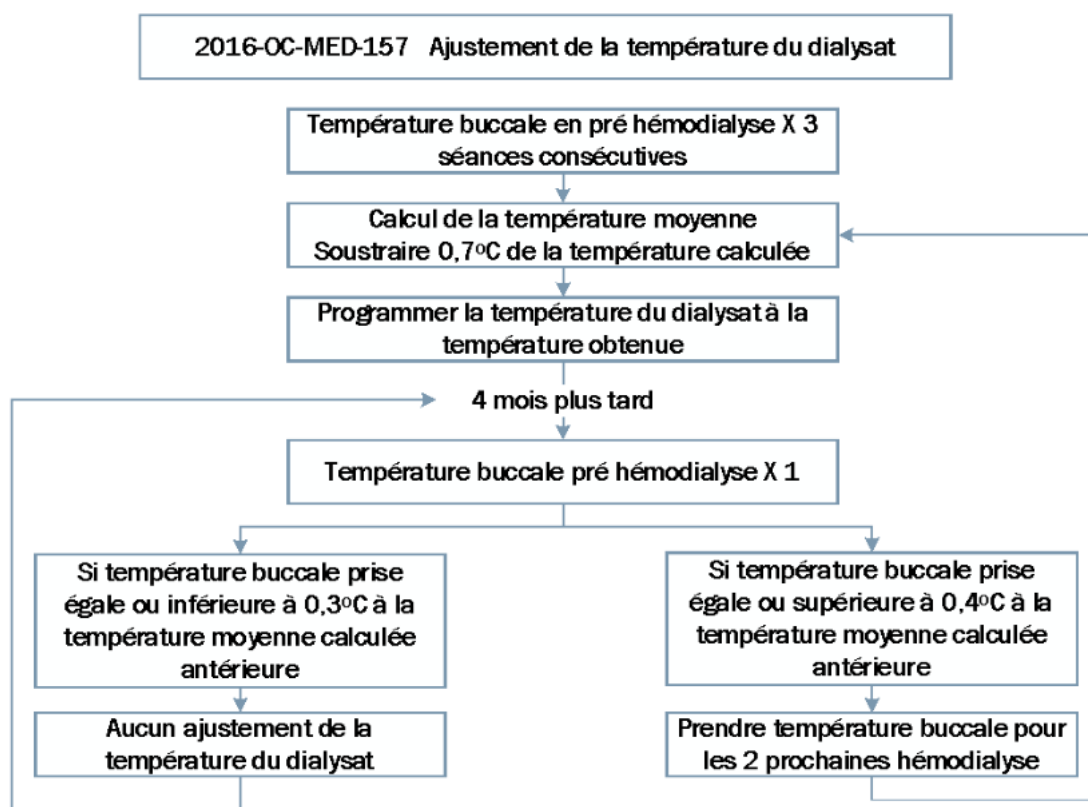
2016-OC-MED-157 Ajustement de la température du dialysat

Température buccale en pré hémodialyse X 3 séances consécutives

Calcul de la température moyenne
Soustraire 0,7°C de la température calculée

Programmer la température du dialysat à la température obtenue

4 mois plus tard

Température buccale pré hémodialyse X 1

Si température buccale prise égale ou inférieure à 0,3°C à la température moyenne calculée antérieure

Aucun ajustement de la température du dialysat

Si température buccale prise égale ou supérieure à 0,4°C à la température moyenne calculée antérieure

Prendre température buccale pour les 2 prochaines hémodialyse